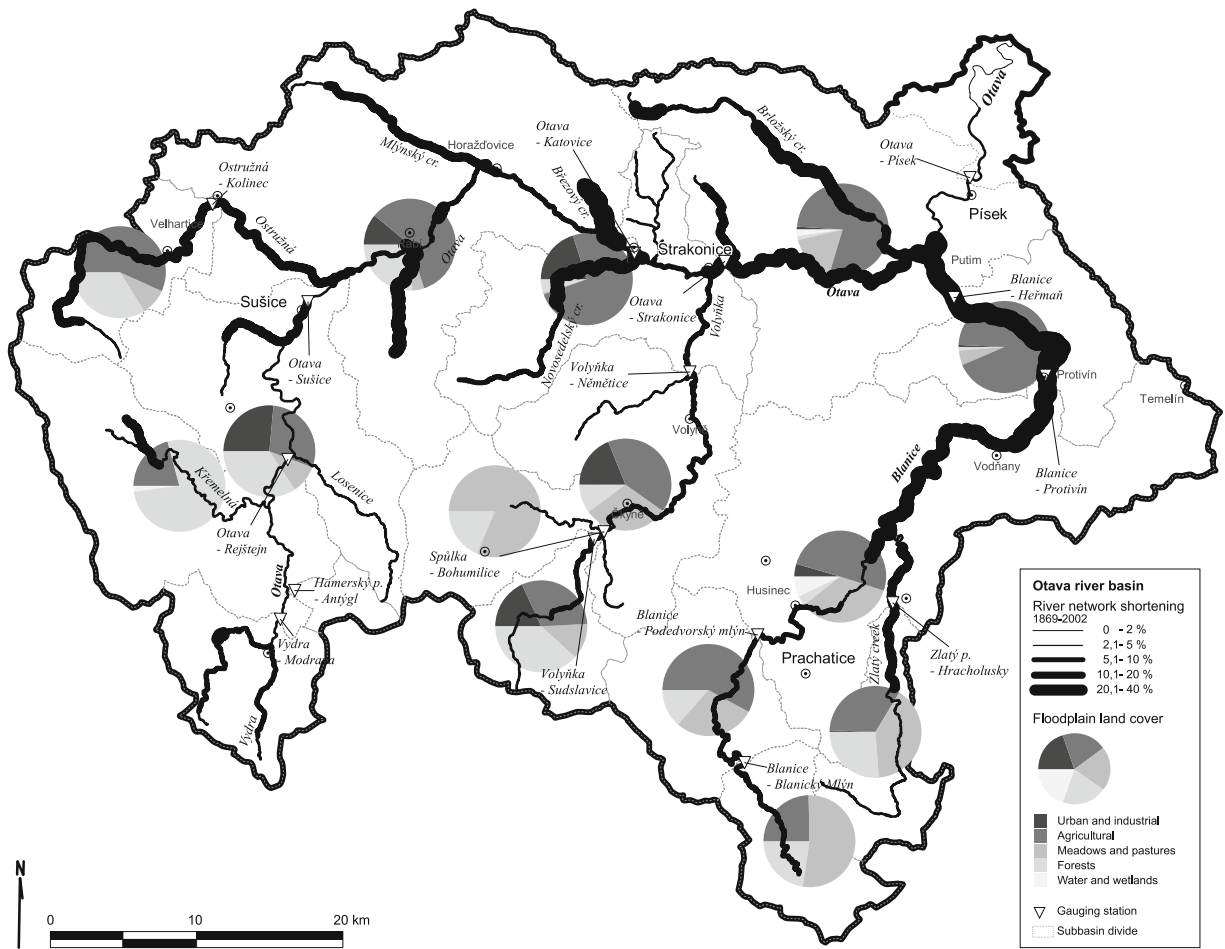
Otava

Otava - Písek

Brložský cr.

Otava - Katovice

Horažďovice

Mlýnský cr.

Březový cr.

Ostružná - Kolinec

Velhartice

Ostružná

Strakonice

Písek

Putim

Sušice

Otava

Otava - Strakonice

Volyňka

Otava

Blanice - Heřmaň

Novosedelský cr.

Otava - Sušice

Volyňka - Němětice

Protivín

Temelín

Volyně

Blanice - Protivín

Vodňany

Křemelná

Losenice

Otava - Rejštejn

Blanice

Spůlka - Bohumilice

Hamerský p. - Antýgl

Otava

Vydra - Modrava

Volyňka - Sudslavice

Blanice - Podedvorský mlýn

Husinec

Prachatice

Zlatý creek

Zlatý p. - Hracholusky

Vydra

Blanice - Blanický Mlýn

Otava river basin

River network shortening 1869-2002

0 - 2 %

2,1- 5 %

5,1- 10 %

10,1- 20 %

20,1- 40 %

Floodplain land cover

Urban and industrial

Agricultural

Meadows and pastures

Forests

Water and wetlands

Gauging station

Subbasin divide

N

0 10 20 km